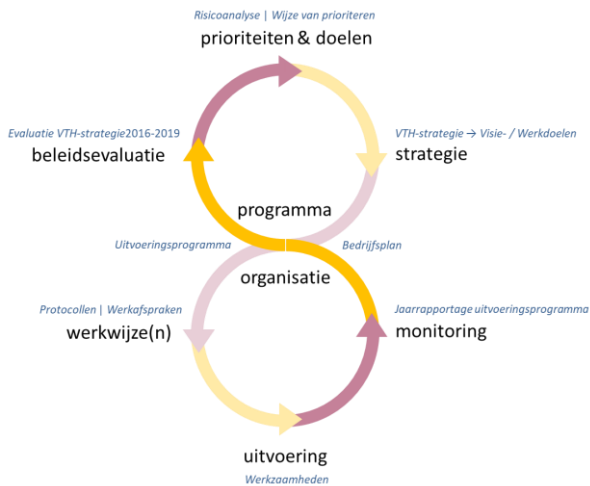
Risicoanalyse | Wijze van prioriteren
prioriteiten & doelen

Evaluatie VTH-strategie2016-2019
beleidsevaluatie

VTH-strategie → Visie- / Werkdoelen
strategie

programma

Uitvoeringsprogramma

Bedrijfsplan

organisatie

Protocollen | Werkafspraken
werkwijze(n)

Jaarrapportage uitvoeringsprogramma
monitoring

uitvoering
Werkzaamheden